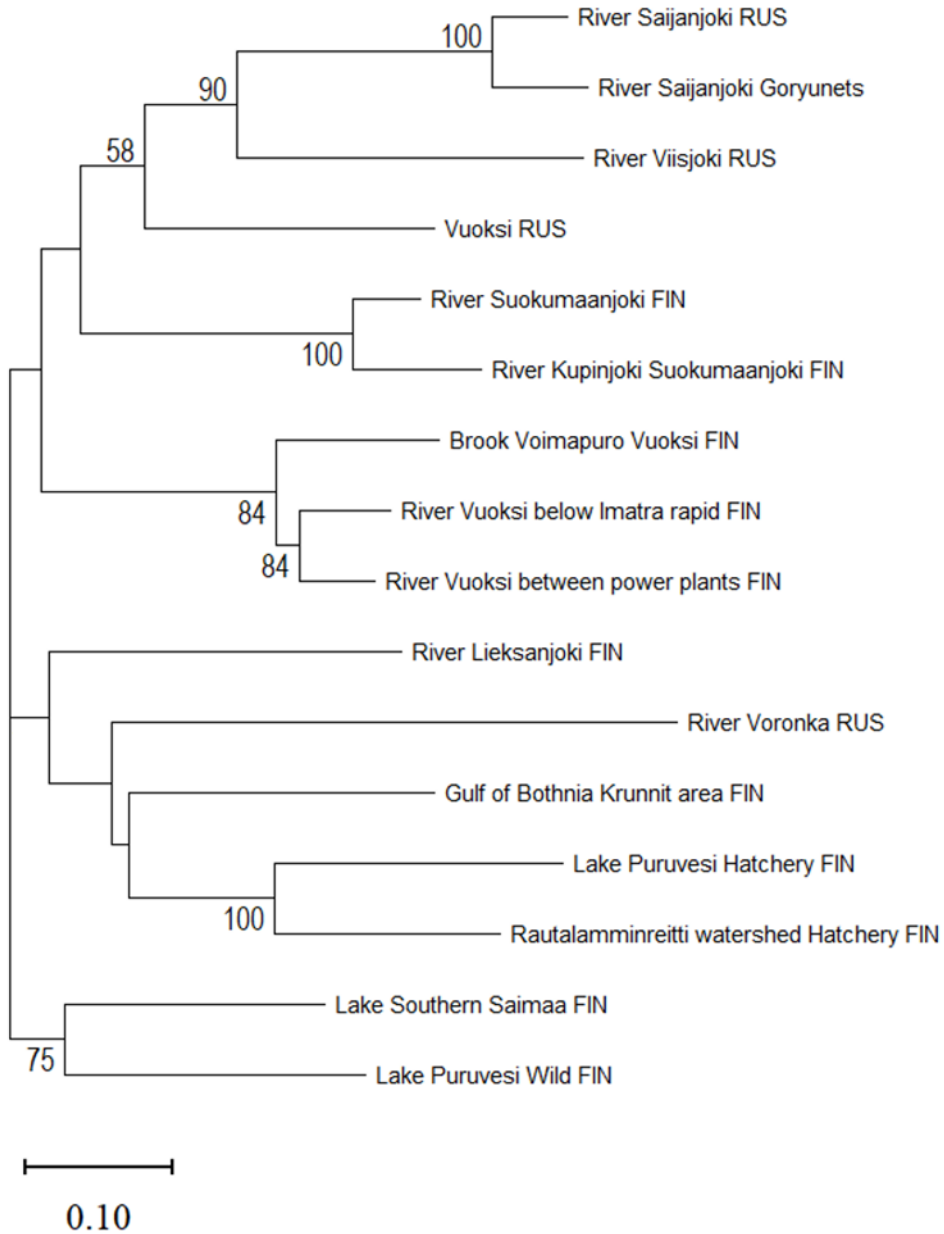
100
River Saijanjoki RUS
90
River Saijanjoki Goryunets
58
River Viisjoki RUS
Vuoksi RUS
River Suokumaanjoki FIN
100
River Kupinjoki Suokumaanjoki FIN
Brook Voimapuro Vuoksi FIN
84
River Vuoksi below Imatra rapid FIN
84
River Vuoksi between power plants FIN
River Lieksanjoki FIN
River Voronka RUS
Gulf of Bothnia Krunnit area FIN
Lake Puruvesi Hatchery FIN
100
Rautalamminreitti watershed Hatchery FIN
Lake Southern Saimaa FIN
75
Lake Puruvesi Wild FIN

0.10